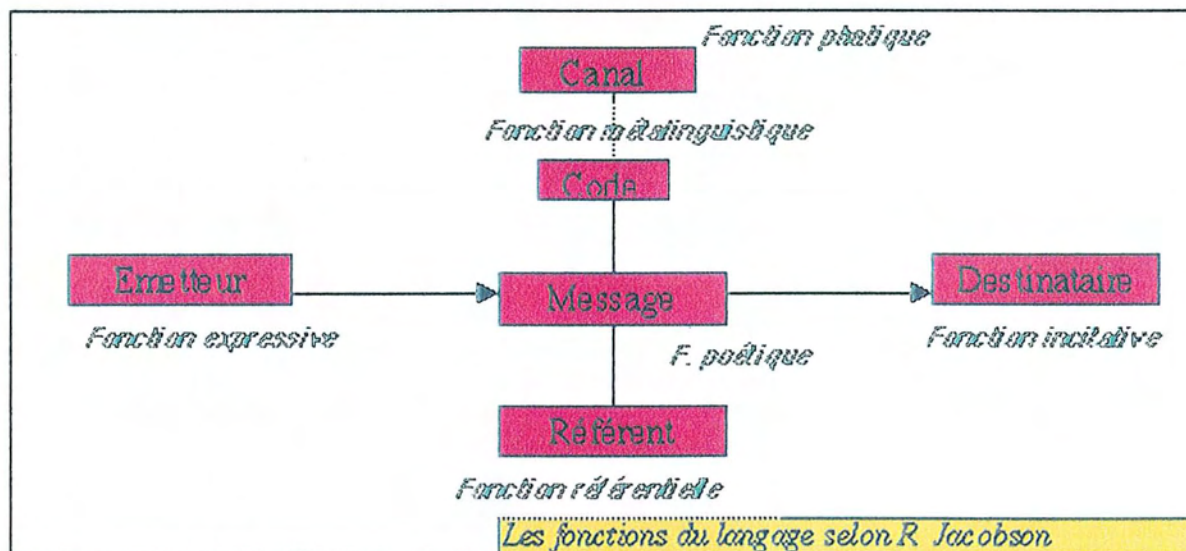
Fonction phatique
Canal
Fonction métalinguistique
Code
Emetteur
Message
Destinataire
Fonction expressive
F. poétique
Fonction incitative
Référent
Fonction référentielle
Les fonctions du langage selon R Jacobson